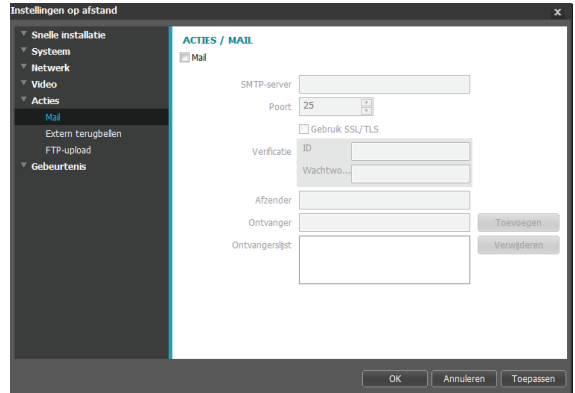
Instellingen op afstand

x

Snelle installatie
Systeem
Netwerk
Video
Acties
Mail
Extern terugbellen
FTP-upload
Gebeurtenis

ACTIES / MAIL

Mail

SMTP-server

Poort 25

Gebruik SSL/TLS

Verificatie ID

Wachtwo...

Afzender

Ontvanger

Toevoegen

Ontvangerslijst

Verwijderen

OK

Annuleren

Toepassen